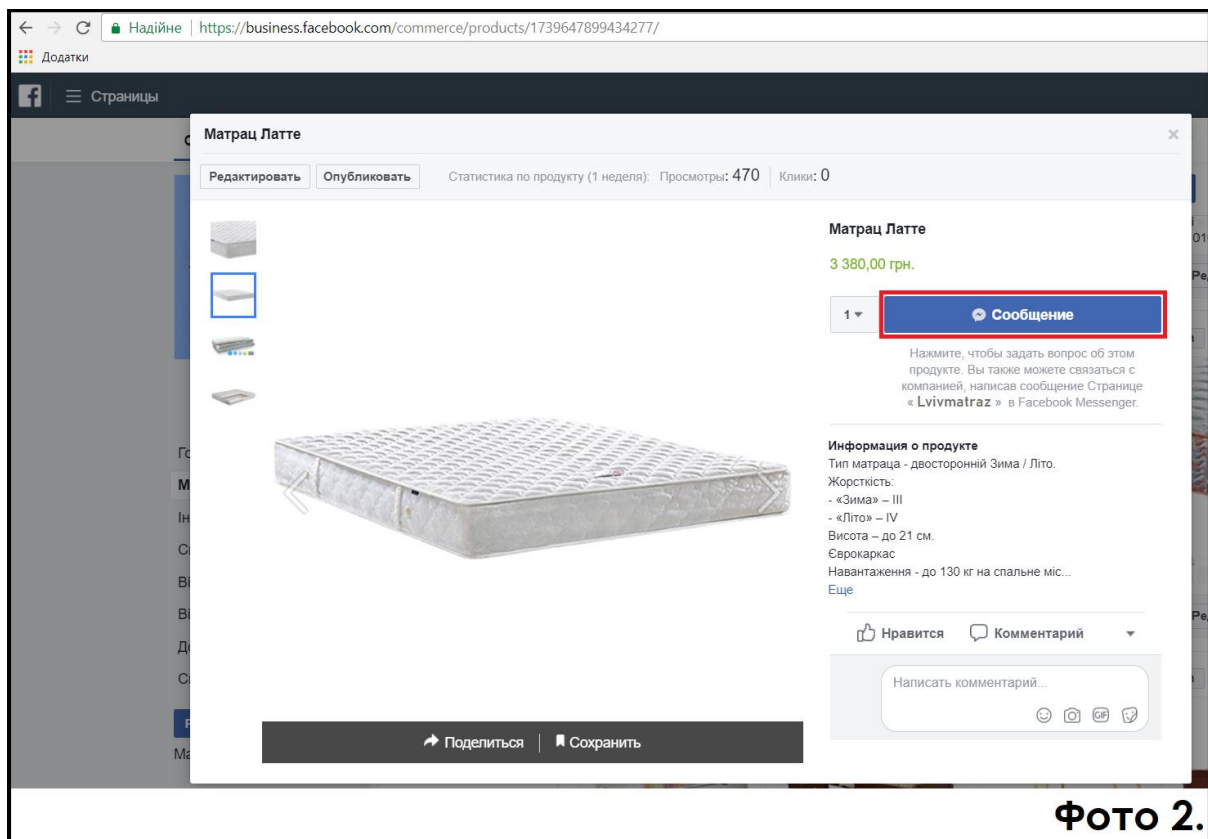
Надійне | https://business.facebook.com/commerce/products/1739647899434277/

Додатки

Страницы

Матрац Латте

Редактировать Опубликовать Статистика по продукту (1 неделя): Просмотры: 470 | Клики: 0

Матрац Латте

3 380,00 грн.

1 ▾ Сообщение

Нажмите, чтобы задать вопрос об этом продукте. Вы также можете связаться с компанией, написав сообщение Странице « Lvivmatraz » в Facebook Messenger.

Информация о продукте
Тип матраца - двосторонній Зима / Літо.
Жорсткість:
- «Зима» – III
- «Літо» – IV
Висота – до 21 см.
Єврокаркас
Навантаження - до 130 кг на спальне міс...
Еще

Нравится Комментарий

Написать комментарий...

Поделиться | Сохранить

Фото 2.